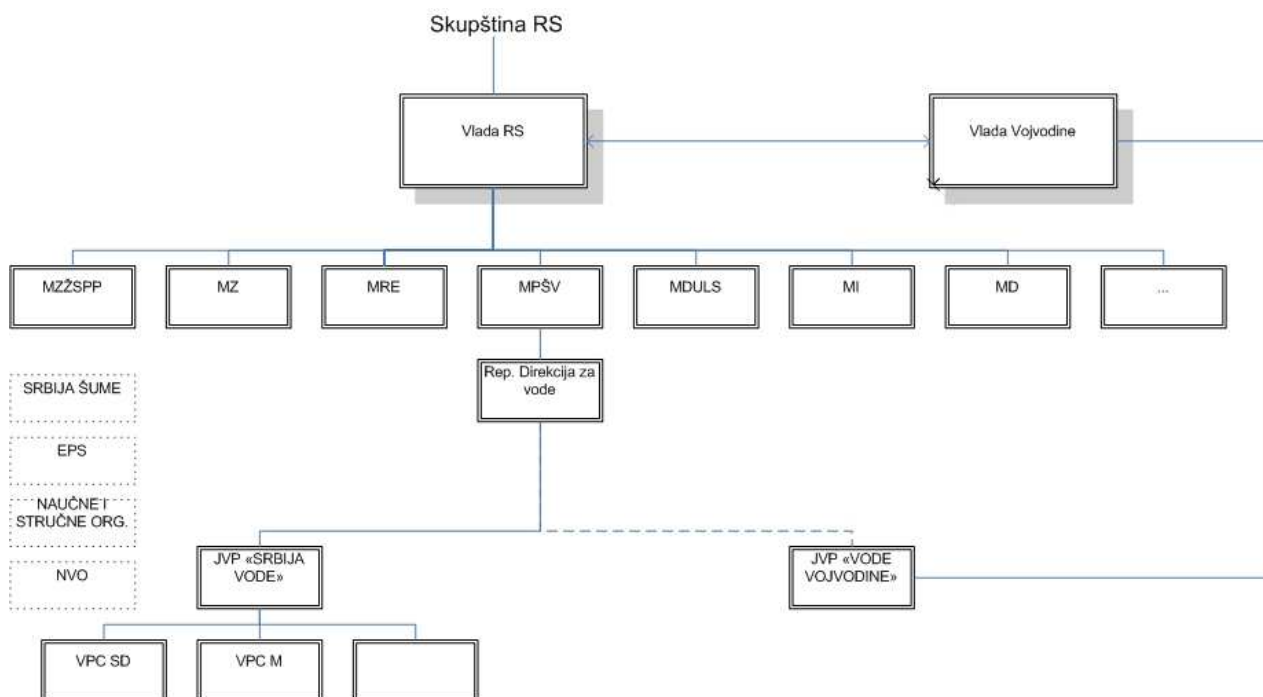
Skupština RS

Vlada RS

Vlada Vojvodine

MZŽSPP

MZ

MRE

MPŠV

MDULS

MI

MD

...

SRBIJA ŠUME

EPS

NAUČNE I STRUČNE ORG.

NVO

Rep. Direkcija za vode

JVP «SRBIJA VODE»

JVP «VODE VOJVODINE»

VPC SD

VPC M